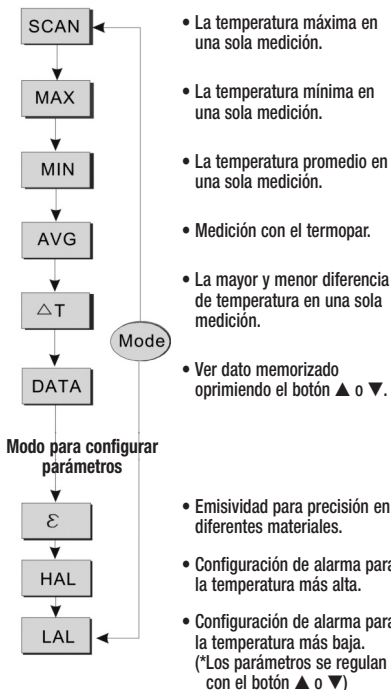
SCAN

MAX

MIN

AVG

$\triangle$T

DATA

Mode

Modo para configurar parámetros

$\varepsilon$

HAL

LAL

• La temperatura máxima en una sola medición.

• La temperatura mínima en una sola medición.

• La temperatura promedio en una sola medición.

• Medición con el termopar.

• La mayor y menor diferencia de temperatura en una sola medición.

• Ver dato memorizado oprimiendo el botón ▲ o ▼.

• Emisividad para precisión en diferentes materiales.

• Configuración de alarma para la temperatura más alta.

• Configuración de alarma para la temperatura más baja. (*Los parámetros se regulan con el botón ▲ o ▼)